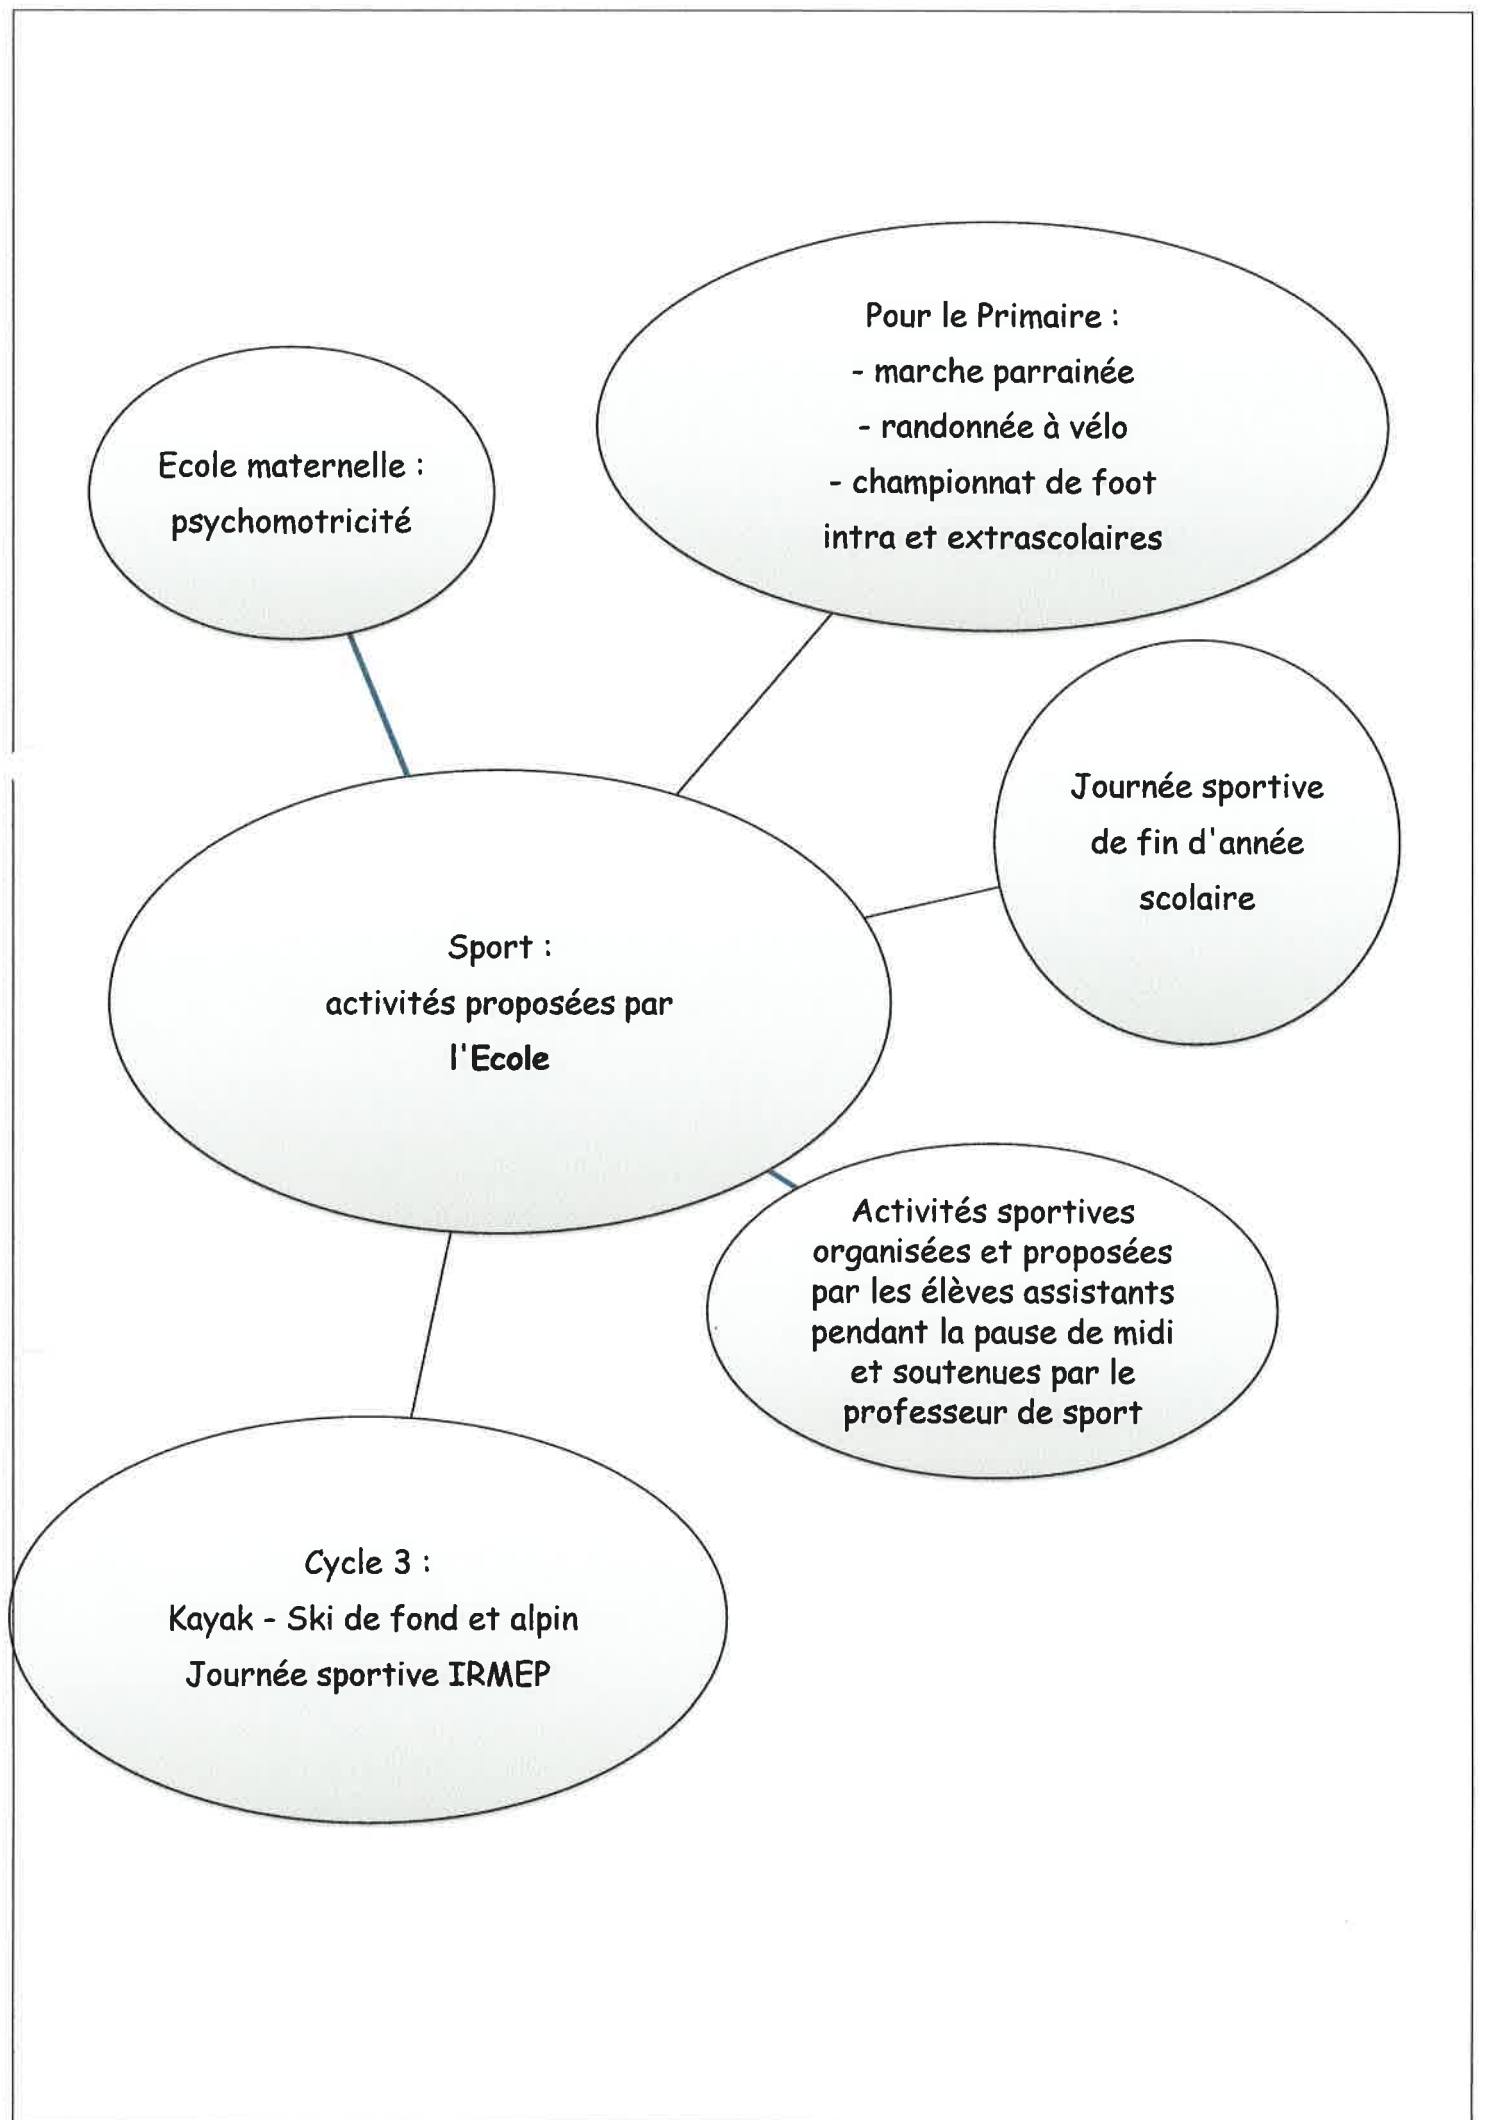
Pour le Primaire :
- marche parrainée
- randonnée à vélo
- championnat de foot intra et extrascolaires

Ecole maternelle : psychomotricité

Journée sportive de fin d'année scolaire

Sport : activités proposées par **l'Ecole**

Activités sportives organisées et proposées par les élèves assistants pendant la pause de midi et soutenues par le professeur de sport

Cycle 3 :
Kayak - Ski de fond et alpin
Journée sportive IRMEP